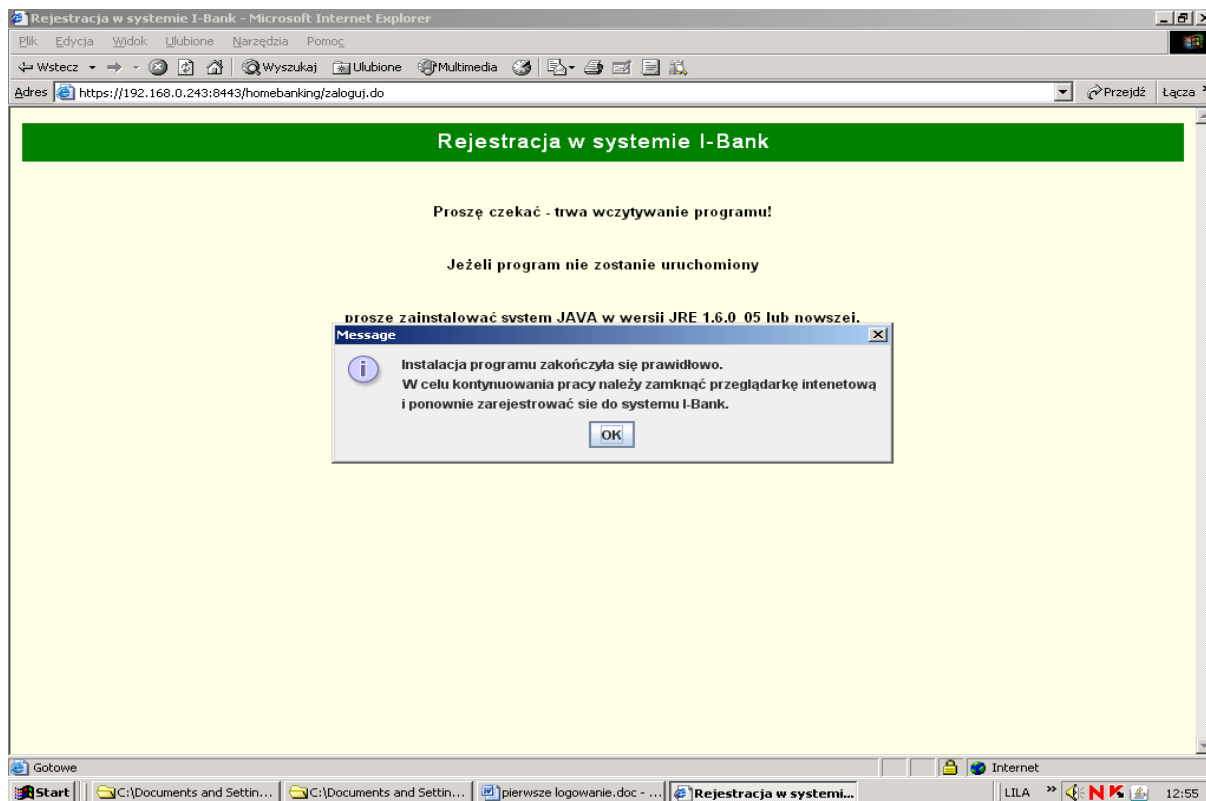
Rejestracja w systemie I-Bank - Microsoft Internet Explorer

Plik Edycja Widok Ulubione Narzędzia Pomoc

Wstecz Wyszukaj Ulubione Multimedia

Adres https://192.168.0.243:8443/homebanking/zaloguj.do

Przejdź Łącza

Rejestracja w systemie I-Bank

Proszę czekać - trwa wczytywanie programu!

Jeżeli program nie zostanie uruchomiony

prosze zainstalować system JAVA w wersji JRE 1.6.0_05 lub nowszej.

Message

Instalacja programu zakończyła się prawidłowo.
W celu kontynuowania pracy należy zamknąć przeglądarkę intenetową i ponownie zarejestrować sie do systemu I-Bank.

OK

Gotowe

Internet

Start C:\Documents and Settin... C:\Documents and Settin... pierwsze logowanie.doc - ... Rejestracja w systemi...

LILA 12:55